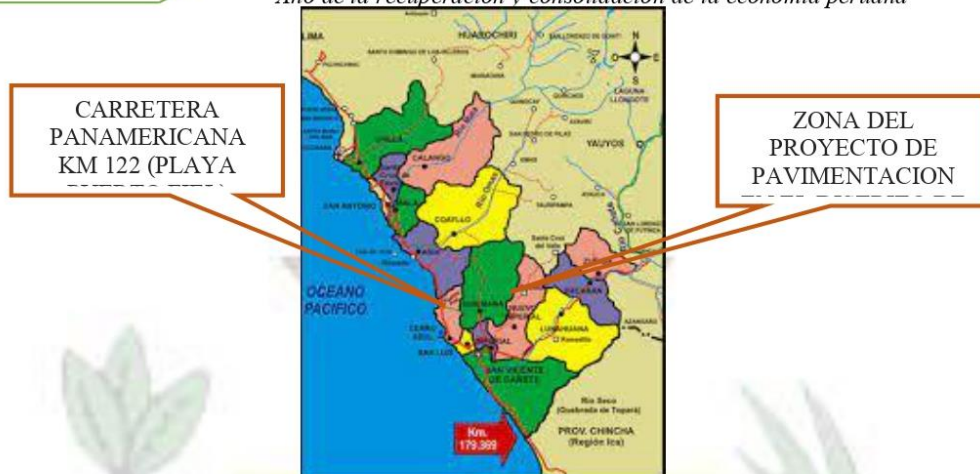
Año de la recuperación y consolidación de la economía peruana

LIMA
HUAROCHIRI
OCEANO PACIFICO
CHILCA
CALANGO
COAYLLO
YAUYOS
SAN ANTONIO
MALA
ASIA
QUILMANA
NUEVO IMPERIAL
PACARAN
LUNAHUANA
CERRO AZUL
SAN LUIS
IMPERIAL
SAN VICENTE DE CAÑETE
PROV. CHINCHA (Región Ica)
Km. 179.369

CARRETERA PANAMERICANA KM 122 (PLAYA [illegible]

ZONA DEL PROYECTO DE PAVIMENTACION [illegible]